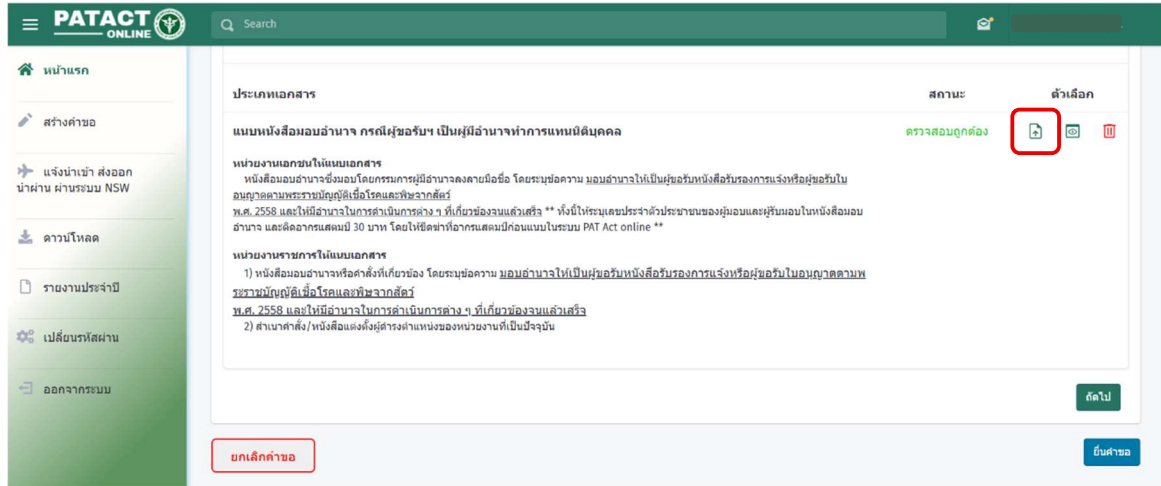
PATACT ONLINE

Search

หน้าแรก

สร้างคำขอ

แจ้งนำเข้า ส่งออก นำผ่าน ผ่านระบบ NSW

ดาวน์โหลด

รายงานประจำปี

เปลี่ยนรหัสผ่าน

ออกจากระบบ

ประเภทเอกสาร | สถานะ | ตัวเลือก

แนบหนังสือมอบอำนาจ กรณีผู้ขอรับฯ เป็นผู้มีอำนาจทำการแทนนิติบุคคล

ตรวจสอบถูกต้อง

หน่วยงานเอกชนให้แนบเอกสาร
หนังสือมอบอำนาจซึ่งมอบโดยกรรมการผู้มีอำนาจลงลายมือชื่อ โดยระบุข้อความ มอบอำนาจให้เป็นผู้ขอรับหนังสือรับรองการแจ้งหรือผู้ขอรับใบอนุญาตตามพระราชบัญญัติเชื้อโรคและพิษจากสัตว์ พ.ศ. 2558 และให้มีอำนาจในการดำเนินการต่าง ๆ ที่เกี่ยวข้องจนแล้วเสร็จ ** ทั้งนี้ให้ระบุเลขประจำตัวประชาชนของผู้มอบและผู้รับมอบในหนังสือมอบอำนาจ และติดอากรแสตมป์ 30 บาท โดยให้ขีดฆ่าที่อากรแสตมป์ก่อนแนบในระบบ PAT Act online **

หน่วยงานราชการให้แนบเอกสาร
1) หนังสือมอบอำนาจหรือคำสั่งที่เกี่ยวข้อง โดยระบุข้อความ มอบอำนาจให้เป็นผู้ขอรับหนังสือรับรองการแจ้งหรือผู้ขอรับใบอนุญาตตามพระราชบัญญัติเชื้อโรคและพิษจากสัตว์ พ.ศ. 2558 และให้มีอำนาจในการดำเนินการต่าง ๆ ที่เกี่ยวข้องจนแล้วเสร็จ
2) สำเนาคำสั่ง/หนังสือแต่งตั้งผู้ดำรงตำแหน่งของหน่วยงานที่เป็นปัจจุบัน

ถัดไป

ยกเลิกคำขอ

ยื่นคำขอ